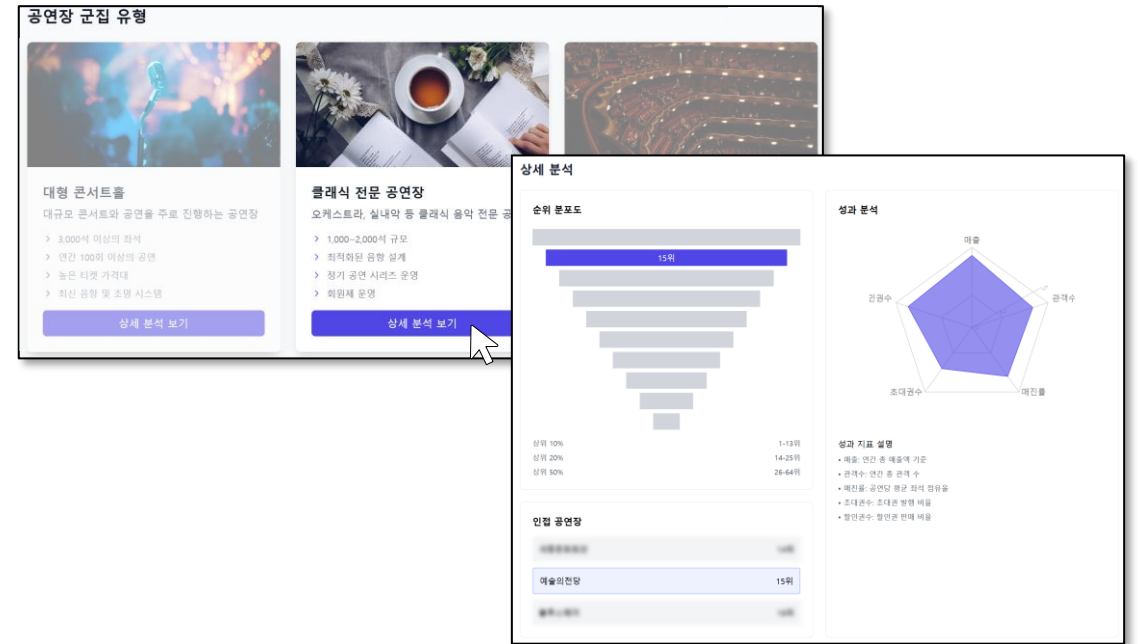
공연장 군집 유형

대형 콘서트홀
대규모 콘서트와 공연을 주로 진행하는 공연장
› 3,000석 이상의 좌석
› 연간 100회 이상의 공연
› 높은 티켓 가격대
› 최신 음향 및 조명 시스템
상세 분석 보기

클래식 전문 공연장
오케스트라, 실내악 등 클래식 음악 전문 공
› 1,000~2,000석 규모
› 최적화된 음향 설계
› 정기 공연 시리즈 운영
› 회원제 운영
상세 분석 보기

상세 분석

순위 분포도
15위
상위 10% 1-13위
상위 20% 14-25위
상위 50% 26-64위

성과 분석
매출
관객수
매진율
초대권수
강권수

성과 지표 설명
• 매출: 연간 총 매출액 기준
• 관객수: 연간 총 관객 수
• 매진율: 공연당 평균 좌석 점유율
• 초대권수: 초대권 발행 비율
• 할인권수: 할인권 판매 비율

인접 공연장
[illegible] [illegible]
예술의전당 15위
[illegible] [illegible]